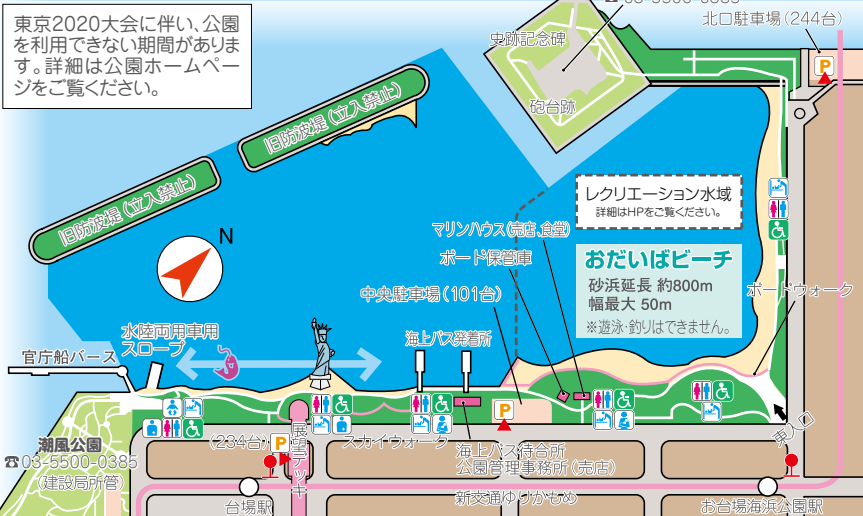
東京2020大会に伴い、公園を利用できない期間があります。詳細は公園ホームページをご覧ください。

北口駐車場（244台）

史跡記念碑

砲台跡

旧防波堤（立入禁止）

旧防波堤（立入禁止）

N

レクリエーション水域
詳細はHPをご覧ください。

マリンハウス（売店、食堂）

ボード保管庫

おだいばビーチ
砂浜延長 約800m
幅最大 50m
※遊泳・釣りはできません。

中央駐車場（101台）

ボードウォーク

水陸両用車用スロープ

海上バス発着所

官庁船バース

P

P

P

潮風公園
☎03-5500-0385
（建設局所管）

（234台）

展望デッキ

スカイウォーク

海上バス待合所
公園管理事務所（売店）

正門入口

台場駅

新交通ゆりかもめ

お台場海浜公園駅